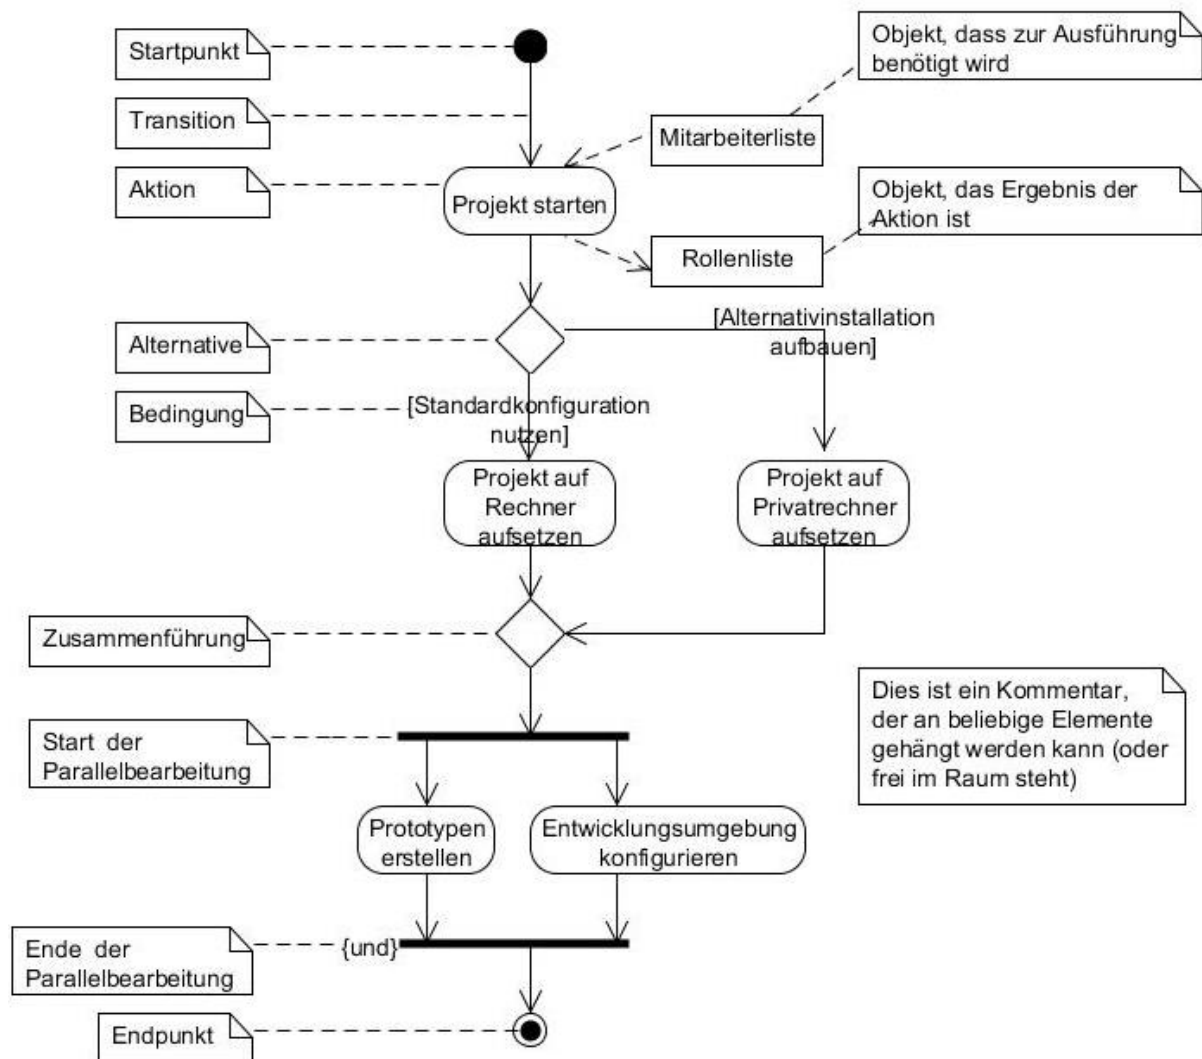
Startpunkt

Objekt, dass zur Ausführung benötigt wird

Transition

Mitarbeiterliste

Aktion

Projekt starten

Objekt, das Ergebnis der Aktion ist

Rollenliste

Alternative

[Alternativinstallation aufbauen]

Bedingung

[Standardkonfiguration nutzen]

Projekt auf Rechner aufsetzen

Projekt auf Privatrechner aufsetzen

Zusammenführung

Dies ist ein Kommentar, der an beliebige Elemente gehängt werden kann (oder frei im Raum steht)

Start der Parallelbearbeitung

Prototypen erstellen

Entwicklungsumgebung konfigurieren

Ende der Parallelbearbeitung

{und}

Endpunkt